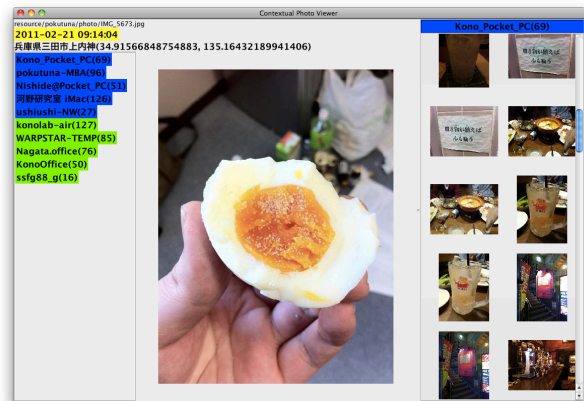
Contextual Photo Viewer

resource/pokutuna/photo/IMG_5673.jpg
2011-02-21 09:14:04
兵庫県三田市上内神(34.91566848754883, 135.16432189941406)

Kono_Pocket_PC(69)
pokutuna-MBA(96)
Nishide@Pocket_PC(51)
河野研究室 iMac(126)
ushiushi-NW(27)
konolab-air(127)
WARPSTAR-TEMP(85)
Nagata.office(76)
KonoOffice(50)
ssfg88_g(16)

Kono_Pocket_PC(69)